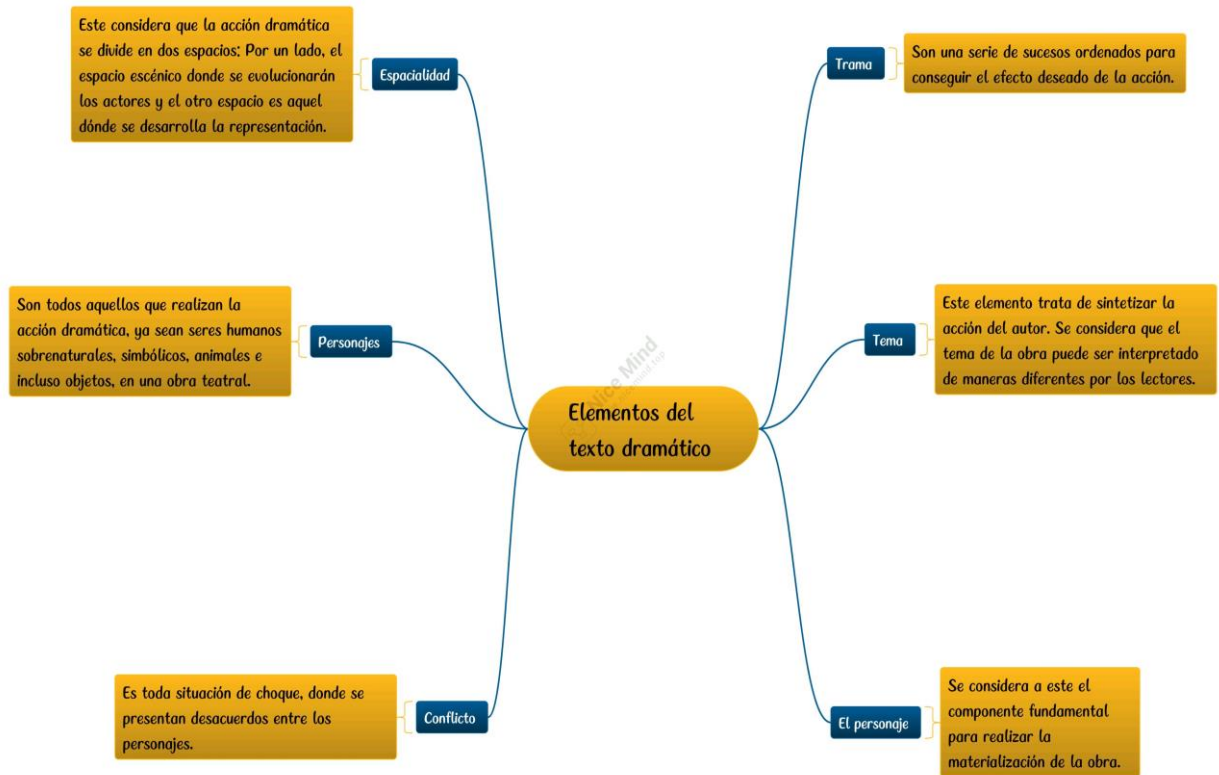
Este considera que la acción dramática se divide en dos espacios: Por un lado, el espacio escénico donde se evolucionarán los actores y el otro espacio es aquel dónde se desarrolla la representación.

Espacialidad

Trama

Son una serie de sucesos ordenados para conseguir el efecto deseado de la acción.

Son todos aquellos que realizan la acción dramática, ya sean seres humanos sobrenaturales, simbólicos, animales e incluso objetos, en una obra teatral.

Personajes

Nice Mind
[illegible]

Elementos del texto dramático

Tema

Este elemento trata de sintetizar la acción del autor. Se considera que el tema de la obra puede ser interpretado de maneras diferentes por los lectores.

Es toda situación de choque, donde se presentan desacuerdos entre los personajes.

Conflicto

El personaje

Se considera a este el componente fundamental para realizar la materialización de la obra.